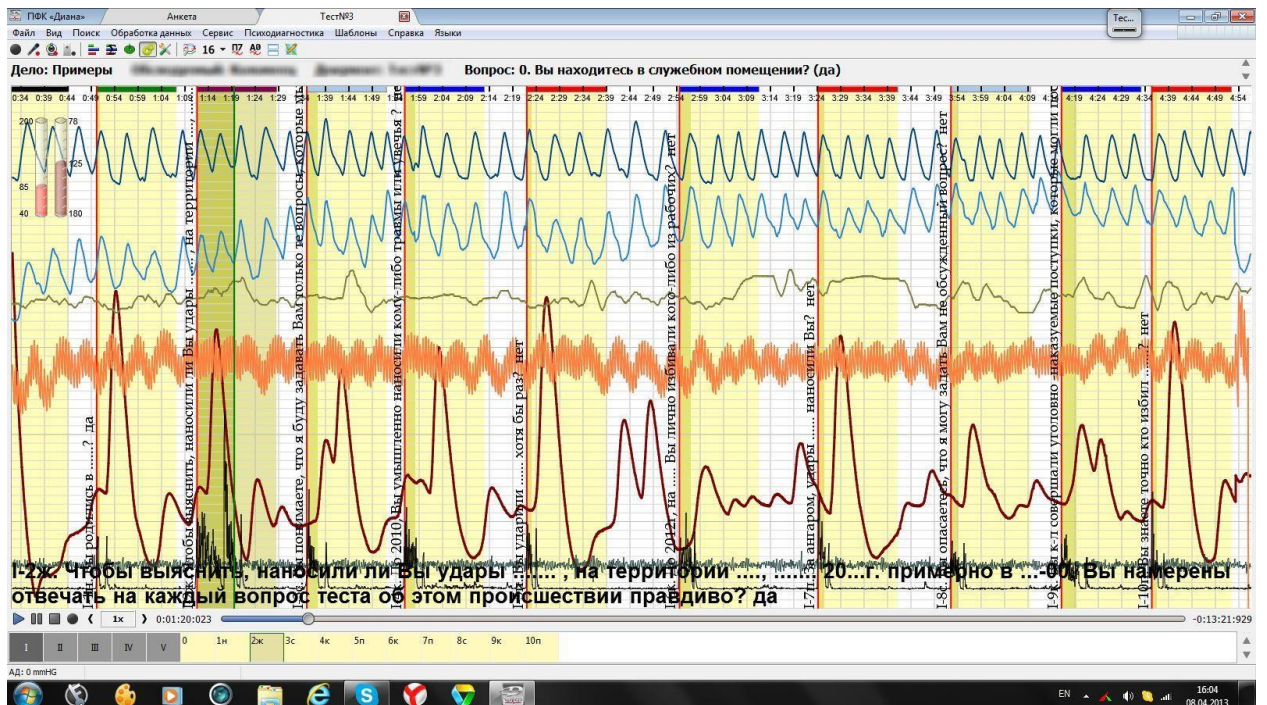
ПФК «Диана»
Анкета
Тест№3
Тес...
Файл Вид Поиск Обработка данных Сервис Психодиагностика Шаблоны Справка Языки
16
Дело: Примеры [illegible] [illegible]
Вопрос: 0. Вы находитесь в служебном помещении? (да)
0:34 0:39 0:44 0:49 0:54 0:59 1:04 1:09 1:14 1:19 1:24 1:29 1:34 1:39 1:44 1:49 1:54 1:59 2:04 2:09 2:14 2:19 2:24 2:29 2:34 2:39 2:44 2:49 2:54 2:59 3:04 3:09 3:14 3:19 3:24 3:29 3:34 3:39 3:44 3:49 3:54 3:59 4:04 4:09 4:14 4:19 4:24 4:29 4:34 4:39 4:44 4:49 4:54
200
78
125
85
40
180
Вы родились в .....? да
Чтобы выяснить, наносили ли Вы удары ..... на территории
Вы понимаете, что я буду задавать Вам только те вопросы, которые мы
2010 Вы умышленно наносили кому-либо травмы или увечья ?
Вы ударили ..... хотя бы раз? нет
2012, на ..... Вы лично избивали кого-либо из рабочих? нет
за ангаром, удары ..... наносили Вы? нет
опасаетесь, что я могу задать Вам не обсужденный вопрос? нет
Вы к-л совершали уголовно наказуемые поступки, которые могли пос
Вы знаете точно кто избил ......? нет
I-2ж. Чтобы выяснить, наносили ли Вы удары ...... , на территории ...., ....... 20....г. примерно в ...-00, Вы намерены отвечать на каждый вопрос теста об этом происшествии правдиво? да
1x
0:01:20:023
-0:13:21:929
I II III IV V
0 1н 2ж 3с 4к 5п 6к 7п 8с 9к 10п
АД: 0 mmHG
EN
16:04
08.04.2013